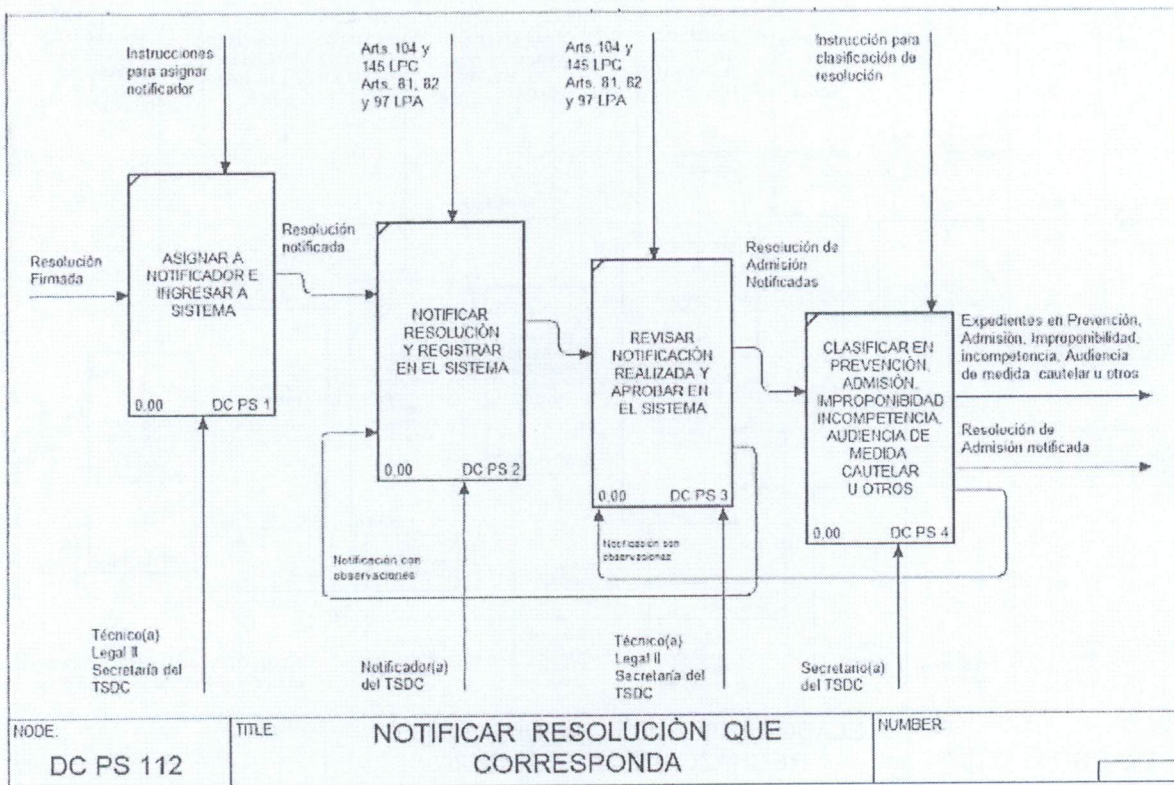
Instrucciones para asignar notificador

Arts. 104 y 145 LPC Arts. 81, 82 y 97 LPA

Arts. 104 y 145 LPC Arts. 81, 82 y 97 LPA

Instrucción para clasificación de resolución

Resolución Firmada

ASIGNAR A NOTIFICADOR E INGRESAR A SISTEMA

0,00 DC PS 1

Resolución notificada

NOTIFICAR RESOLUCIÒN Y REGISTRAR EN EL SISTEMA

0,00 DC PS 2

Resolución de Admisión Notificadas

REVISAR NOTIFICACIÓN REALIZADA Y APROBAR EN EL SISTEMA

0,00 DC PS 3

CLASIFICAR EN PREVENCIÓN, ADMISIÓN, IMPROPONIBIDAD INCOMPETENCIA, AUDIENCIA DE MEDIDA CAUTELAR U OTROS

0,00 DC PS 4

Expedientes en Prevención, Admisión, Improponibilidad, incompetencia, Audiencia de medida cautelar u otros

Resolución de Admisión notificada

Notificación con observaciones

Notificación con observaciones

Técnico(a) Legal II Secretaría del TSDC

Notificador(a) del TSDC

Técnico(a) Legal II Secretaría del TSDC

Secretario(a) del TSDC

| NODE. DC PS 112 | TITLE NOTIFICAR RESOLUCIÒN QUE CORRESPONDA | NUMBER |
|---|---|---|